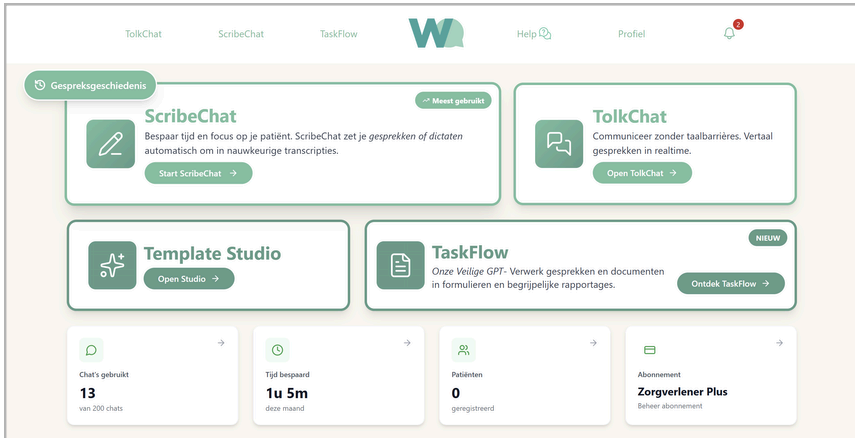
TolkChat ScribeChat TaskFlow Help Profiel 2

Gespreksgeschiedenis

Meest gebruikt

ScribeChat

Bespaar tijd en focus op je patiënt. ScribeChat zet je gesprekken of dictaten automatisch om in nauwkeurige transcripties.

Start ScribeChat →

TolkChat

Communiceer zonder taalbarrières. Vertaal gesprekken in realtime.

Open TolkChat →

Template Studio

Open Studio →

NIEUW

TaskFlow

Onze Veilige GPT- Verwerk gesprekken en documenten in formulieren en begrijpelijke rapportages.

Ontdek TaskFlow →

Chat's gebruikt
13
van 200 chats

Tijd bespaard
1u 5m
deze maand

Patiënten
0
geregistreerd

Abonnement
Zorgverlener Plus
Beheer abonnement